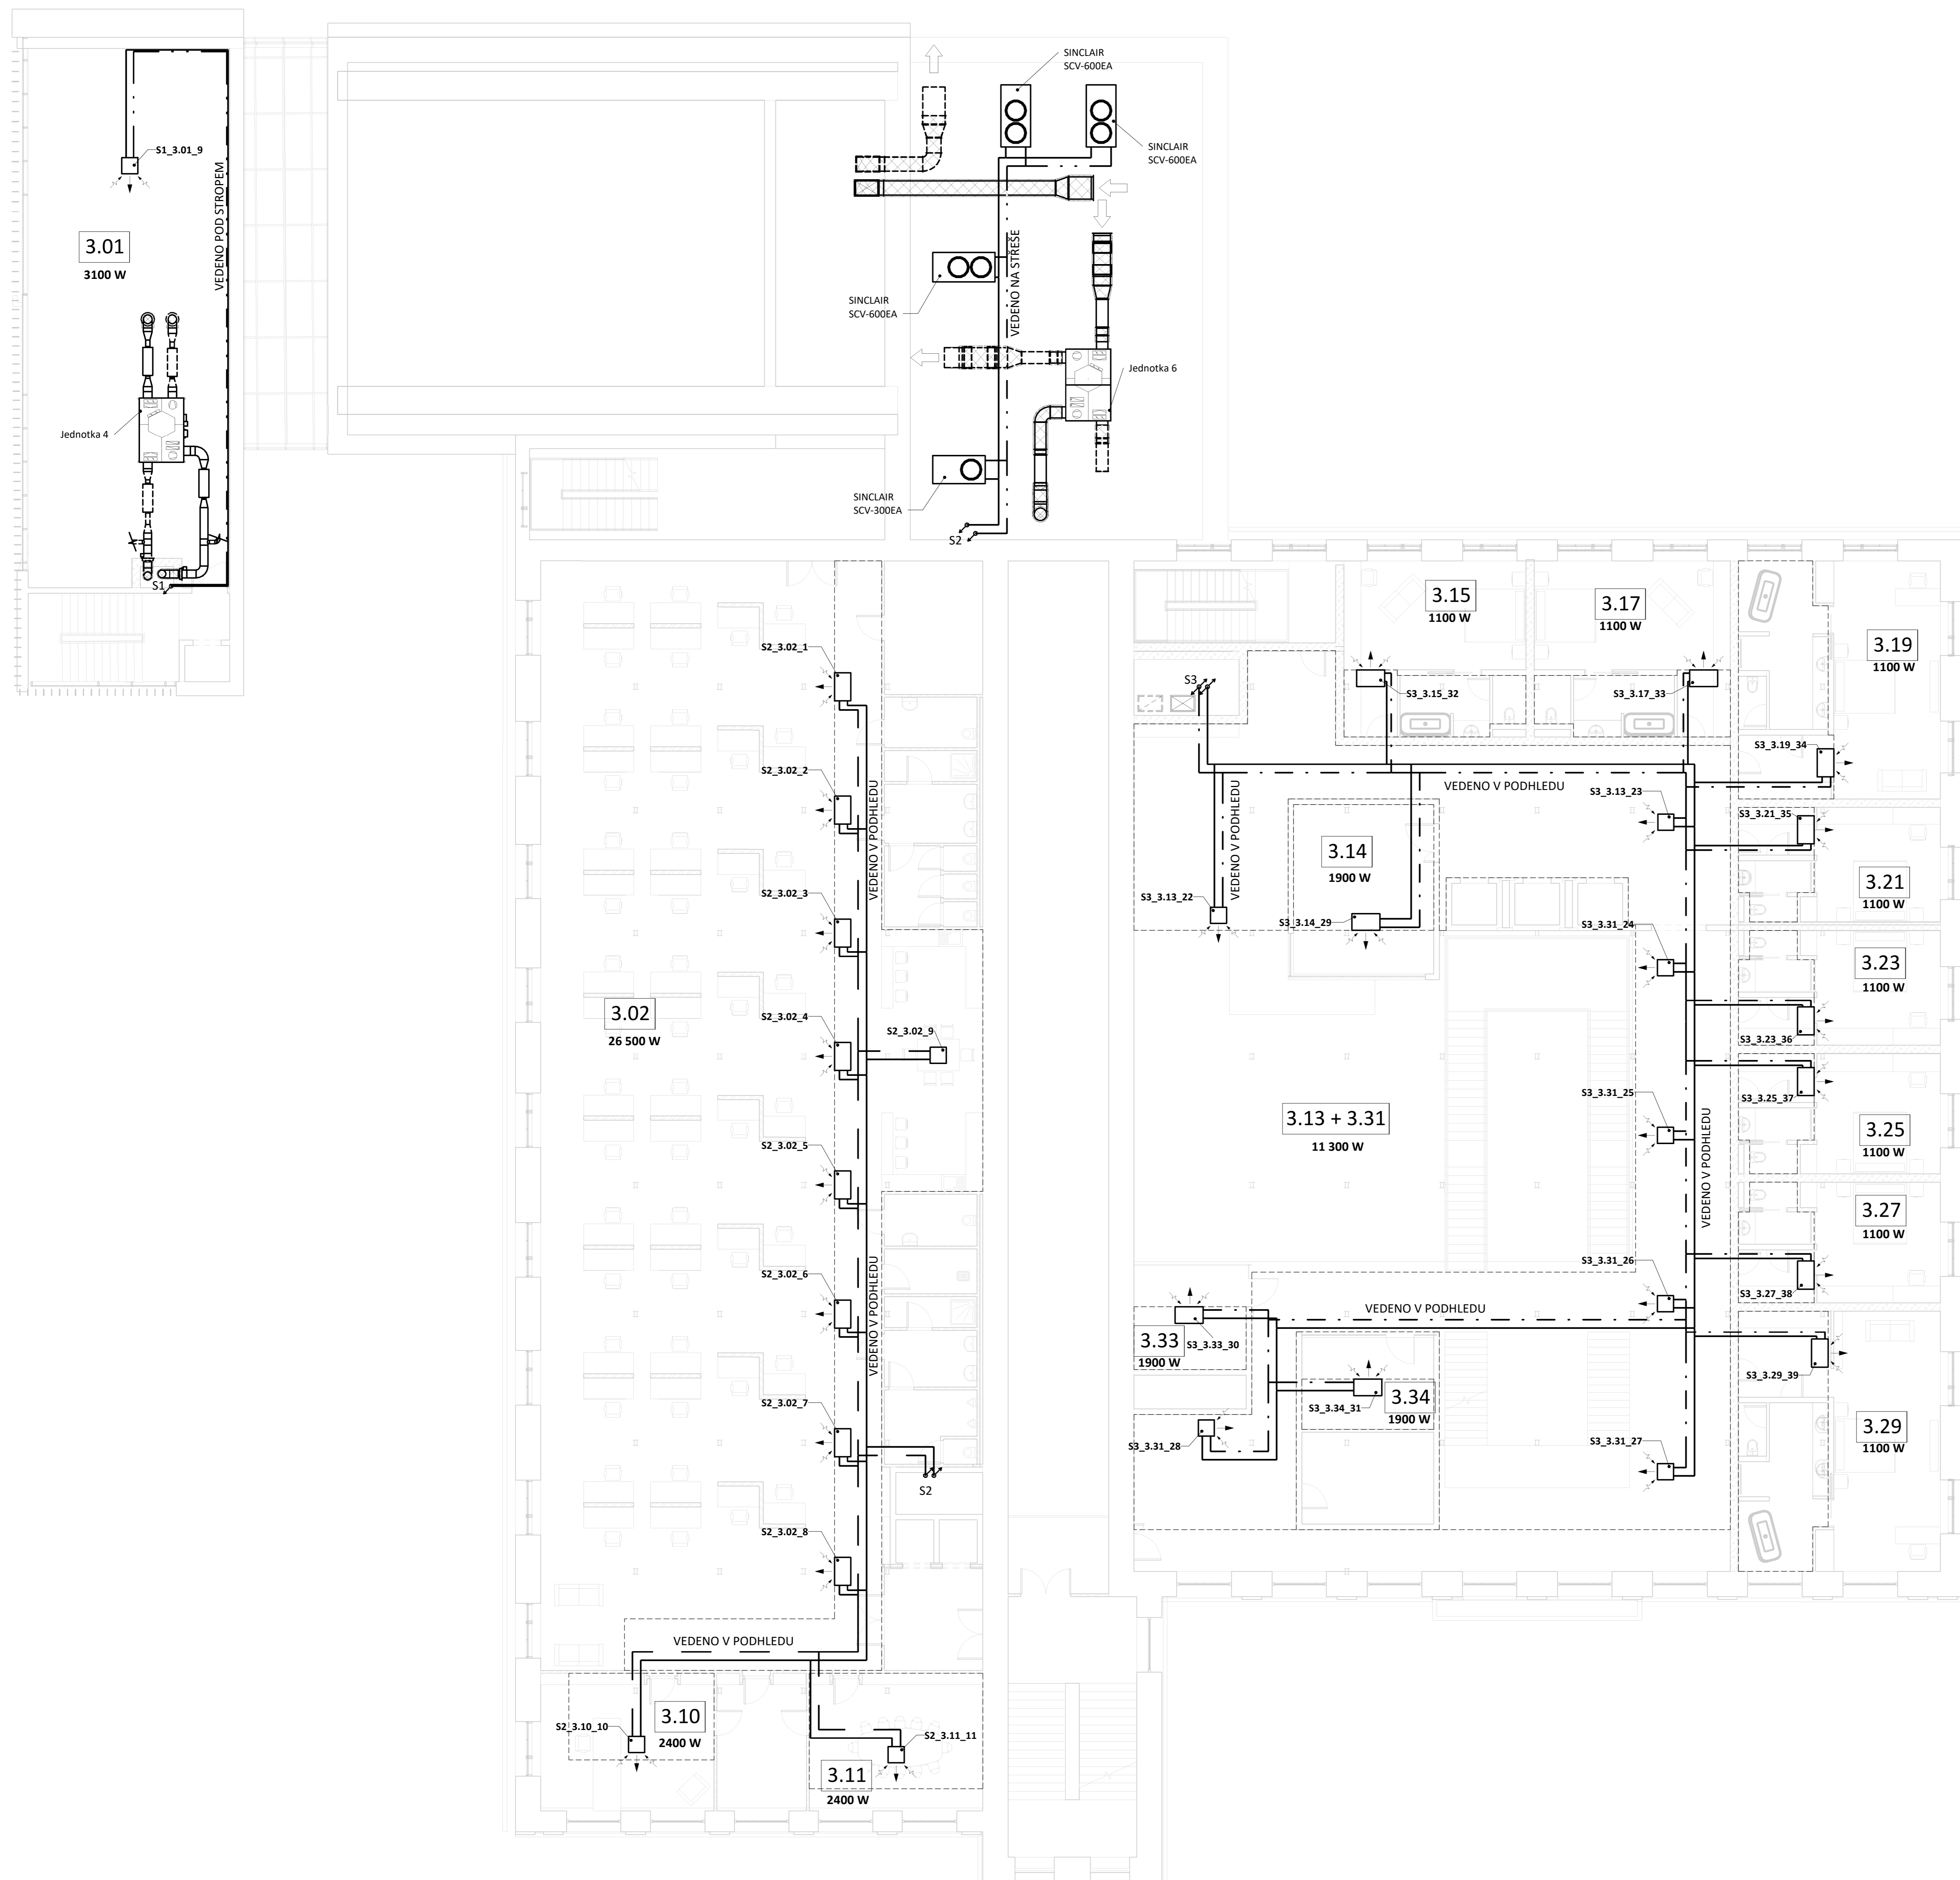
SINCLAIR
SCV-600EA

SINCLAIR
SCV-600EA

SINCLAIR
SCV-600EA

SINCLAIR
SCV-300EA

VEDENO NA STŘEŠE

Jednotka 6

S2

S1_3.01_9

3.01
3100 W

VEDENO POD STROPEM

Jednotka 4

S1

3.15
1100 W

3.17
1100 W

3.19
1100 W

S3

S3_3.15_32

S3_3.17_33

S3_3.19_34

VEDENO V PODHLEDU

S3_3.13_23

S3_3.21_35

3.14
1900 W

3.21
1100 W

S3_3.13_22

VEDENO V PODHLEDU

S3_3.14_29

S3_3.31_24

3.23
1100 W

S3_3.23_36

S2_3.02_1

S2_3.02_2

S2_3.02_3

VEDENO V PODHLEDU

S2_3.02_4

S2_3.02_9

3.02
26 500 W

S2_3.02_5

3.13 + 3.31
11 300 W

S3_3.31_25

S3_3.25_37

3.25
1100 W

VEDENO V PODHLEDU

3.27
1100 W

S2_3.02_6

S3_3.31_26

S3_3.27_38

VEDENO V PODHLEDU

VEDENO V PODHLEDU

3.33
1900 W

S3_3.33_30

S3_3.29_39

3.29
1100 W

S3_3.34_31

3.34
1900 W

S2_3.02_7

S3_3.31_28

S3_3.31_27

S2

S2_3.02_8

VEDENO V PODHLEDU

S2_3.10_10

3.10
2400 W

S2_3.11_11

3.11
2400 W